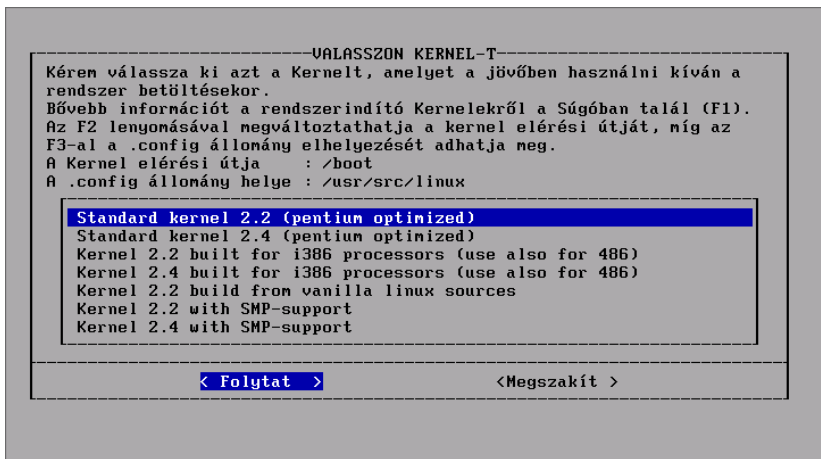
VALASSZON KERNEL-T

Kérem válassza ki azt a Kernelt, amelyet a jövőben használni kíván a rendszer betöltésekor.
Bővebb információt a rendszerindító Kernelekről a Súgóban talál (F1).
Az F2 lenyomásával megváltoztathatja a kernel elérési útját, míg az F3-al a .config állomány elhelyezését adhatja meg.
A Kernel elérési útja : /boot
A .config állomány helye : /usr/src/linux

Standard kernel 2.2 (pentium optimized)
Standard kernel 2.4 (pentium optimized)
Kernel 2.2 built for i386 processors (use also for 486)
Kernel 2.4 built for i386 processors (use also for 486)
Kernel 2.2 build from vanilla linux sources
Kernel 2.2 with SMP-support
Kernel 2.4 with SMP-support

< Folytat > <Megszakít >